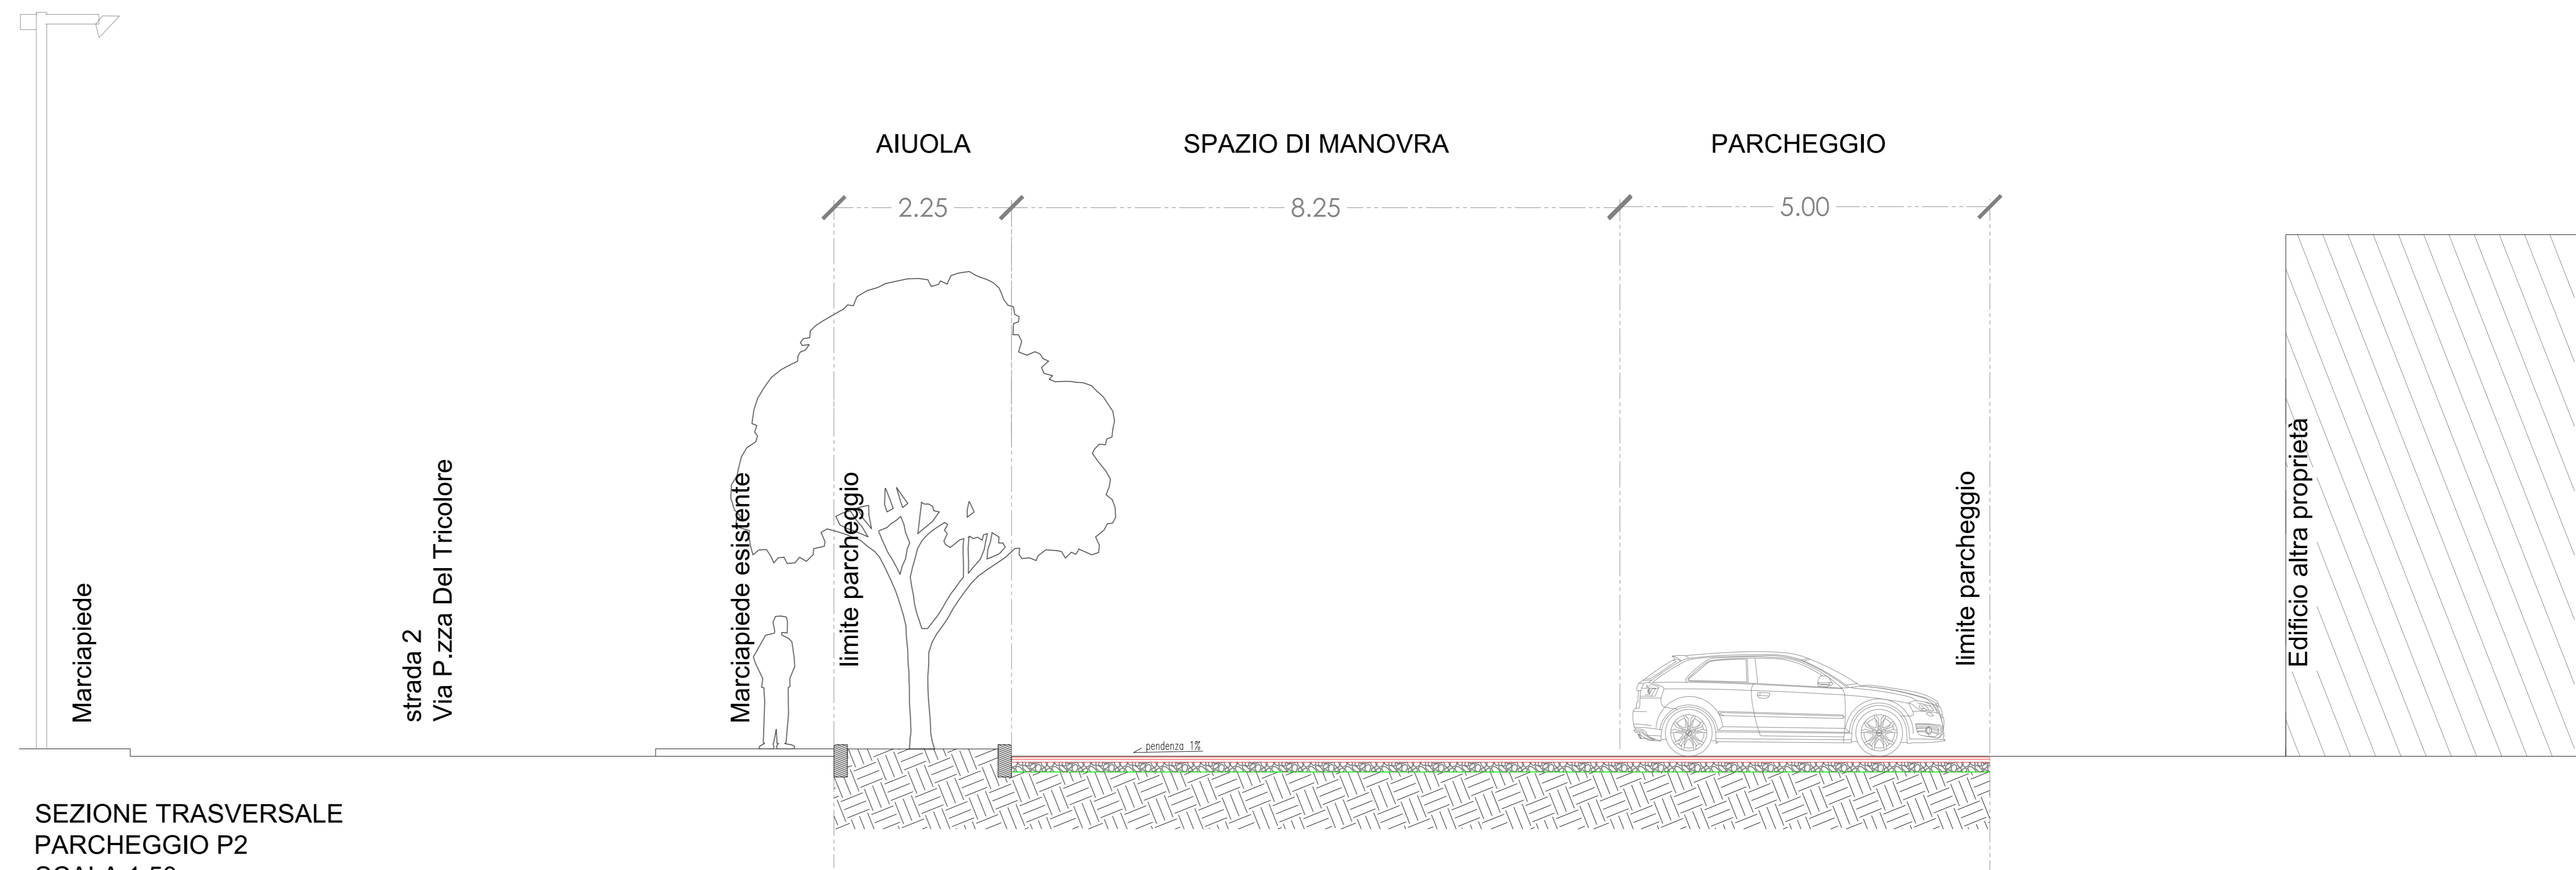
AIUOLA

SPAZIO DI MANOVRA

PARCHEGGIO

2.25

8.25

5.00

Marciapiede

strada 2
Via P.zza Del Tricolore

Marciapiede esistente

limite parcheggio

limite parcheggio

Edificio altra proprietà

pendenza 1%

SEZIONE TRASVERSALE
PARCHEGGIO P2
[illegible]